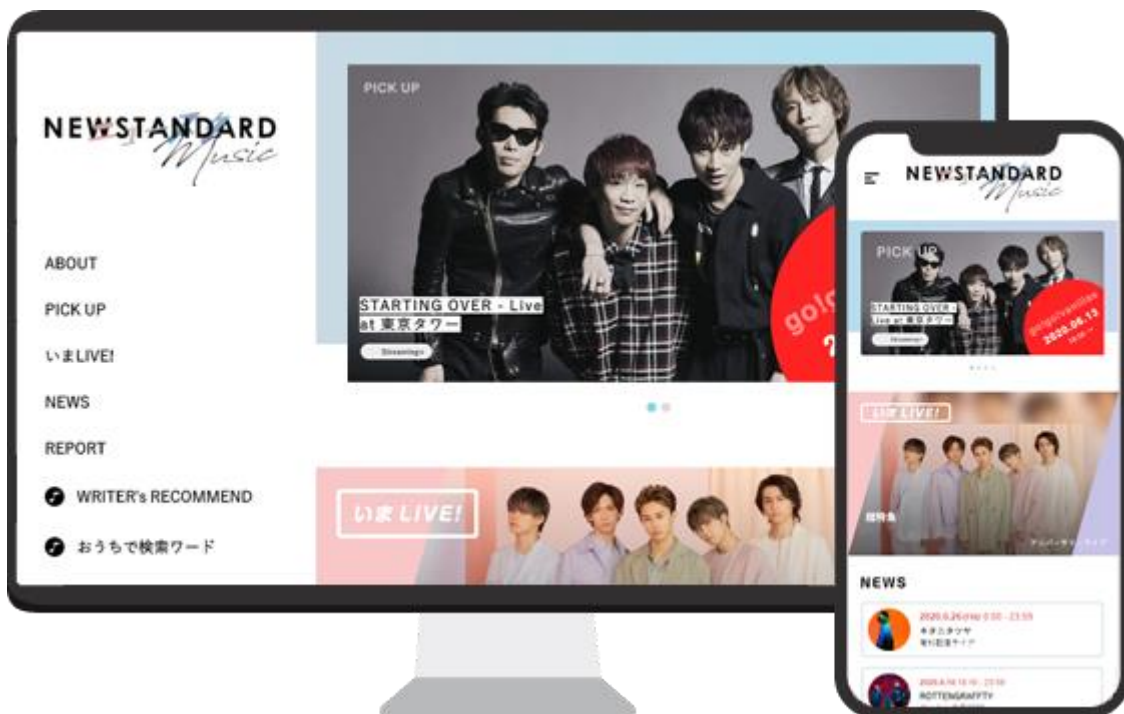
NEWSTANDARD Music

ABOUT
PICK UP
いまLIVE!
NEWS
REPORT
WRITER's RECOMMEND
おうちで検索ワード

PICK UP
STARTING OVER - Live at 東京タワー
Streaming
gol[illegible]
2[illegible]

いま LIVE!

NEWSTANDARD Music
PICK UP
STARTING OVER - Live at 東京タワー
Streaming
goldenwaves
2020.06.13

いま LIVE!

NEWS
2020.6.26(Fri) 0:00 - 23:59
キタニタツヤ
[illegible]
2020.6.14 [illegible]
ROTTENGRAFFTY